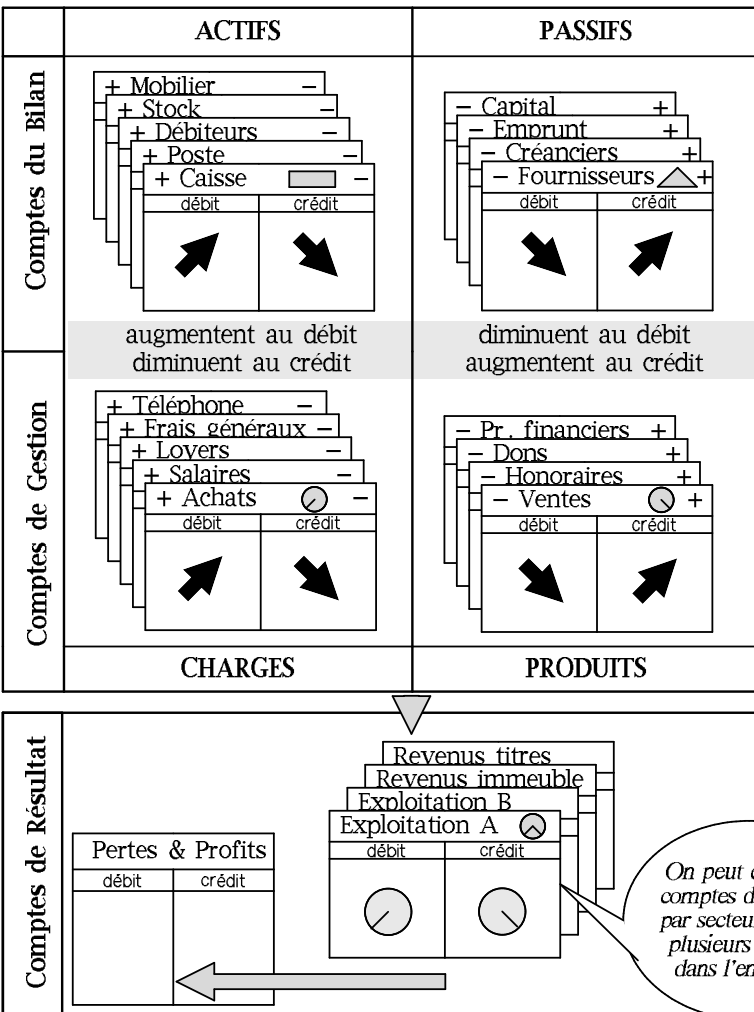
ACTIFS

PASSIFS

Comptes du Bilan

+ Mobilier –
+ Stock –
+ Débiteurs –
+ Poste –
+ Caisse –
débit | crédit

– Capital +
– Emprunt +
– Créanciers +
– Fournisseurs +
débit | crédit

augmentent au débit
diminuent au crédit

diminuent au débit
augmentent au crédit

Comptes de Gestion

+ Téléphone –
+ Frais généraux –
+ Loyers –
+ Salaires –
+ Achats –
débit | crédit

– Pr. financiers +
– Dons +
– Honoraires +
– Ventes +
débit | crédit

CHARGES

PRODUITS

Comptes de Résultat

Revenus titres
Revenus immeuble
Exploitation B
Exploitation A
débit | crédit

Pertes & Profits
débit | crédit

On peut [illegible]
comptes d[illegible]
par secteu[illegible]
plusieurs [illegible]
dans l'en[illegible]